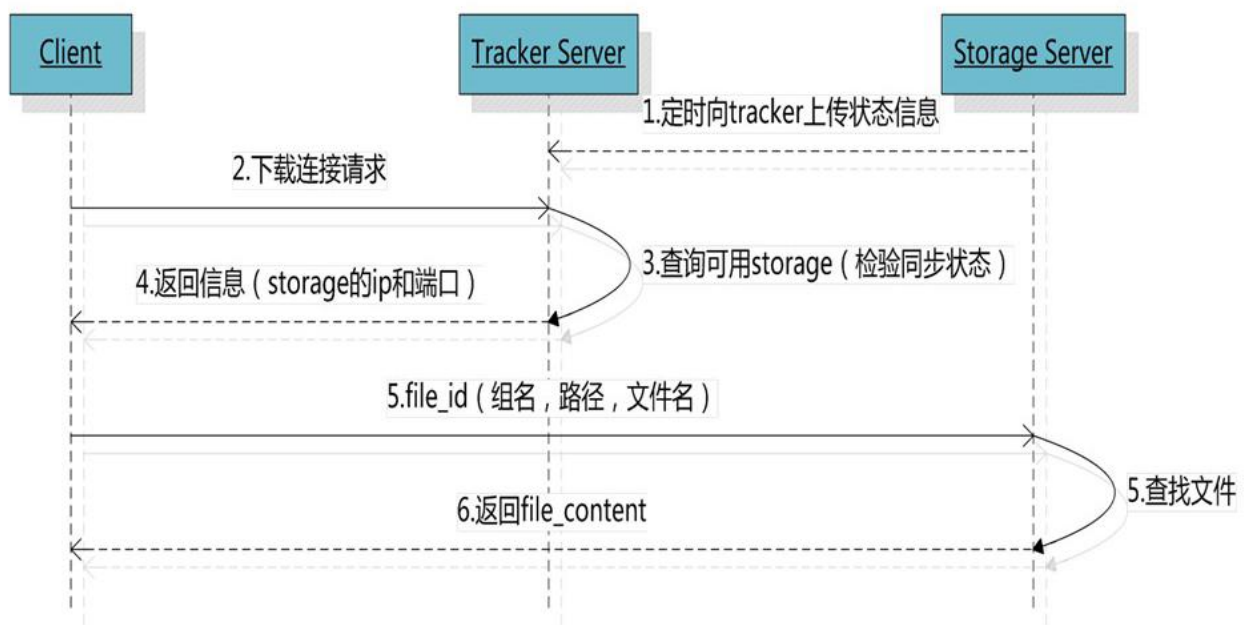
Client

Tracker Server

Storage Server

1.定时向tracker上传状态信息

2.下载连接请求

3.查询可用storage（检验同步状态）

4.返回信息（storage的ip和端口）

5.file_id（组名，路径，文件名）

5.查找文件

6.返回file_content